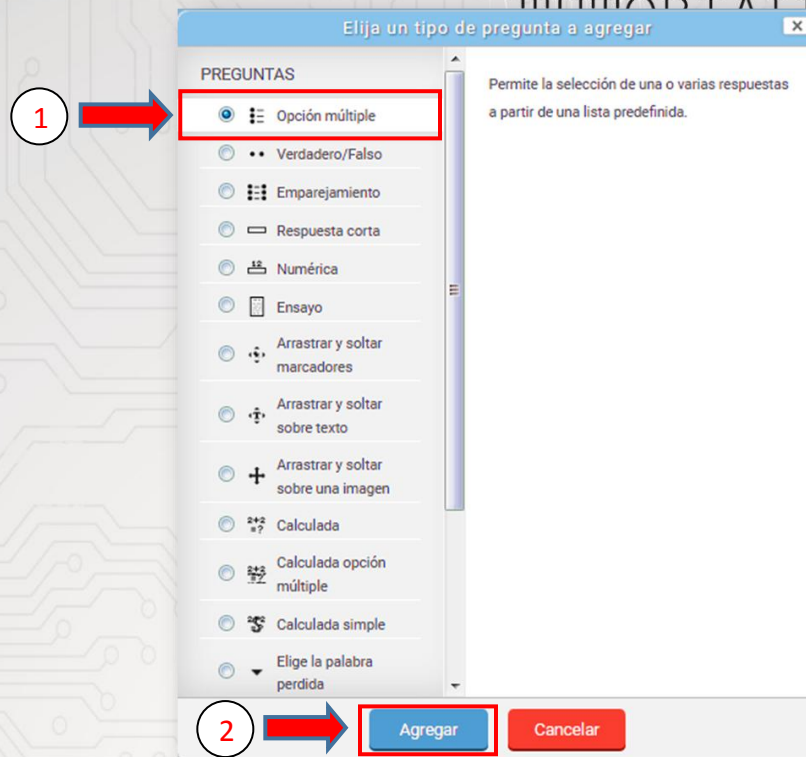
Elija un tipo de pregunta a agregar

×

PREGUNTAS

1

Opción múltiple

Verdadero/Falso

Emparejamiento

Respuesta corta

Numérica

Ensayo

Arrastrar y soltar marcadores

Arrastrar y soltar sobre texto

Arrastrar y soltar sobre una imagen

Calculada

Calculada opción múltiple

Calculada simple

Elige la palabra perdida

Permite la selección de una o varias respuestas a partir de una lista predefinida.

2

Agregar

Cancelar